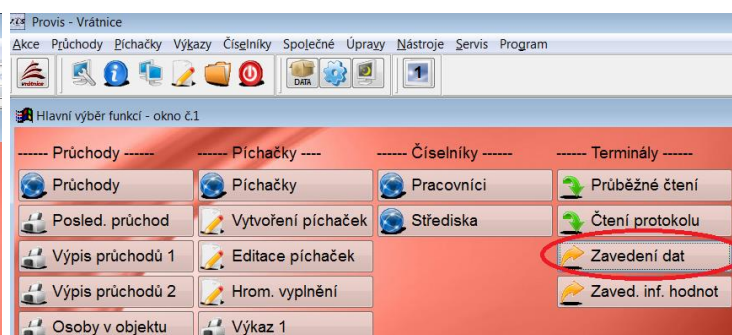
Provis - Vrátnice

Akce Průchody Píchačky Výkazy Číselníky Společné Úpravy Nástroje Servis Program

DATA

1

Hlavní výběr funkcí - okno č.1

------ Průchody ------

Průchody

Posled. průchod

Výpis průchodů 1

Výpis průchodů 2

Osoby v objektu

------ Píchačky ----

Píchačky

Vytvoření píchaček

Editace píchaček

Hrom. vyplnění

Výkaz 1

------ Číselníky ------

Pracovníci

Střediska

------ Terminály ------

Průběžné čtení

Čtení protokolu

Zavedení dat

Zaved. inf. hodnot